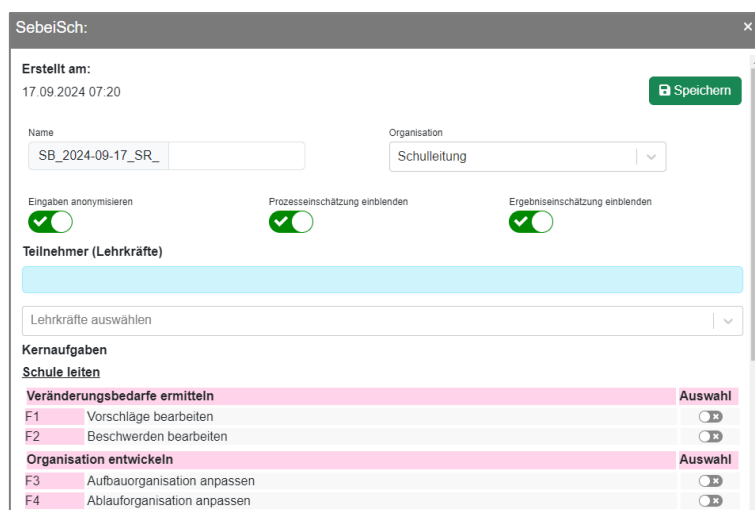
SebeiSch:

×

Erstellt am:
17.09.2024 07:20

Speichern

Name
SB_2024-09-17_SR_

Organisation
Schulleitung

Eingaben anonymisieren

Prozesseinschätzung einblenden

Ergebniseinschätzung einblenden

Teilnehmer (Lehrkräfte)

Lehrkräfte auswählen

Kernaufgaben

Schule leiten

| Veränderungsbedarfe ermitteln | | Auswahl |
|---|---|---|
| F1 | Vorschläge bearbeiten | |
| F2 | Beschwerden bearbeiten | |

| Organisation entwickeln | | Auswahl |
|---|---|---|
| F3 | Aufbauorganisation anpassen | |
| F4 | Ablauforganisation anpassen | |